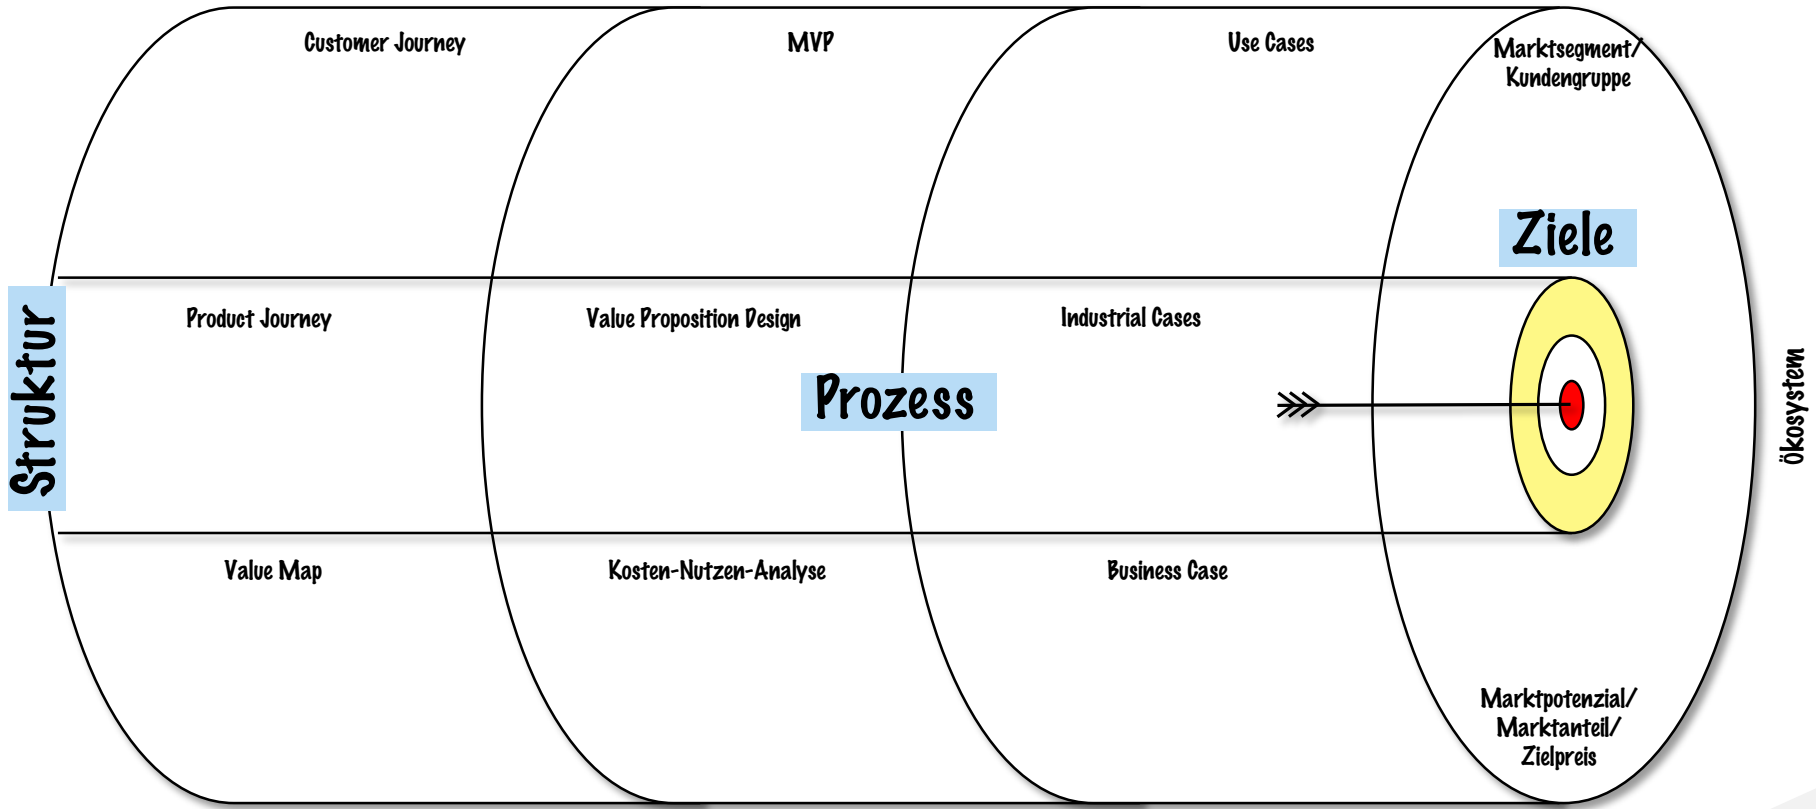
Customer Journey

MVP

Use Cases

Marktsegment/ Kundengruppe

Ziele

Struktur

Product Journey

Value Proposition Design

Industrial Cases

Prozess

Ökosystem

Value Map

Kosten-Nutzen-Analyse

Business Case

Marktpotenzial/ Marktanteil/ Zielpreis